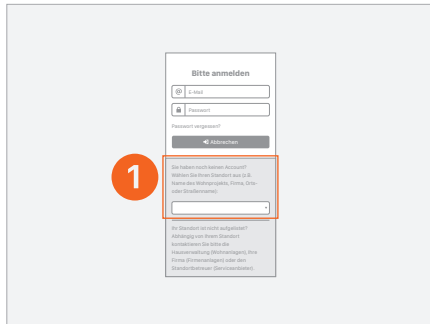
Bitte anmelden

@ E-Mail

Passwort

Passwort vergessen?

Abbrechen

1

Sie haben noch keinen Account? Wählen Sie Ihren Standort aus (z.B. Name des Wohnprojekts, Firma, Orts- oder Straßenname).

Ihr Standort ist nicht aufgelistet? Abhängig von Ihrem Standort kontaktieren Sie bitte die Hausverwaltung (Wohnanlagen), Ihre Firma (Firmenanlagen) oder den Standortbetreuer (Servicestandorte).